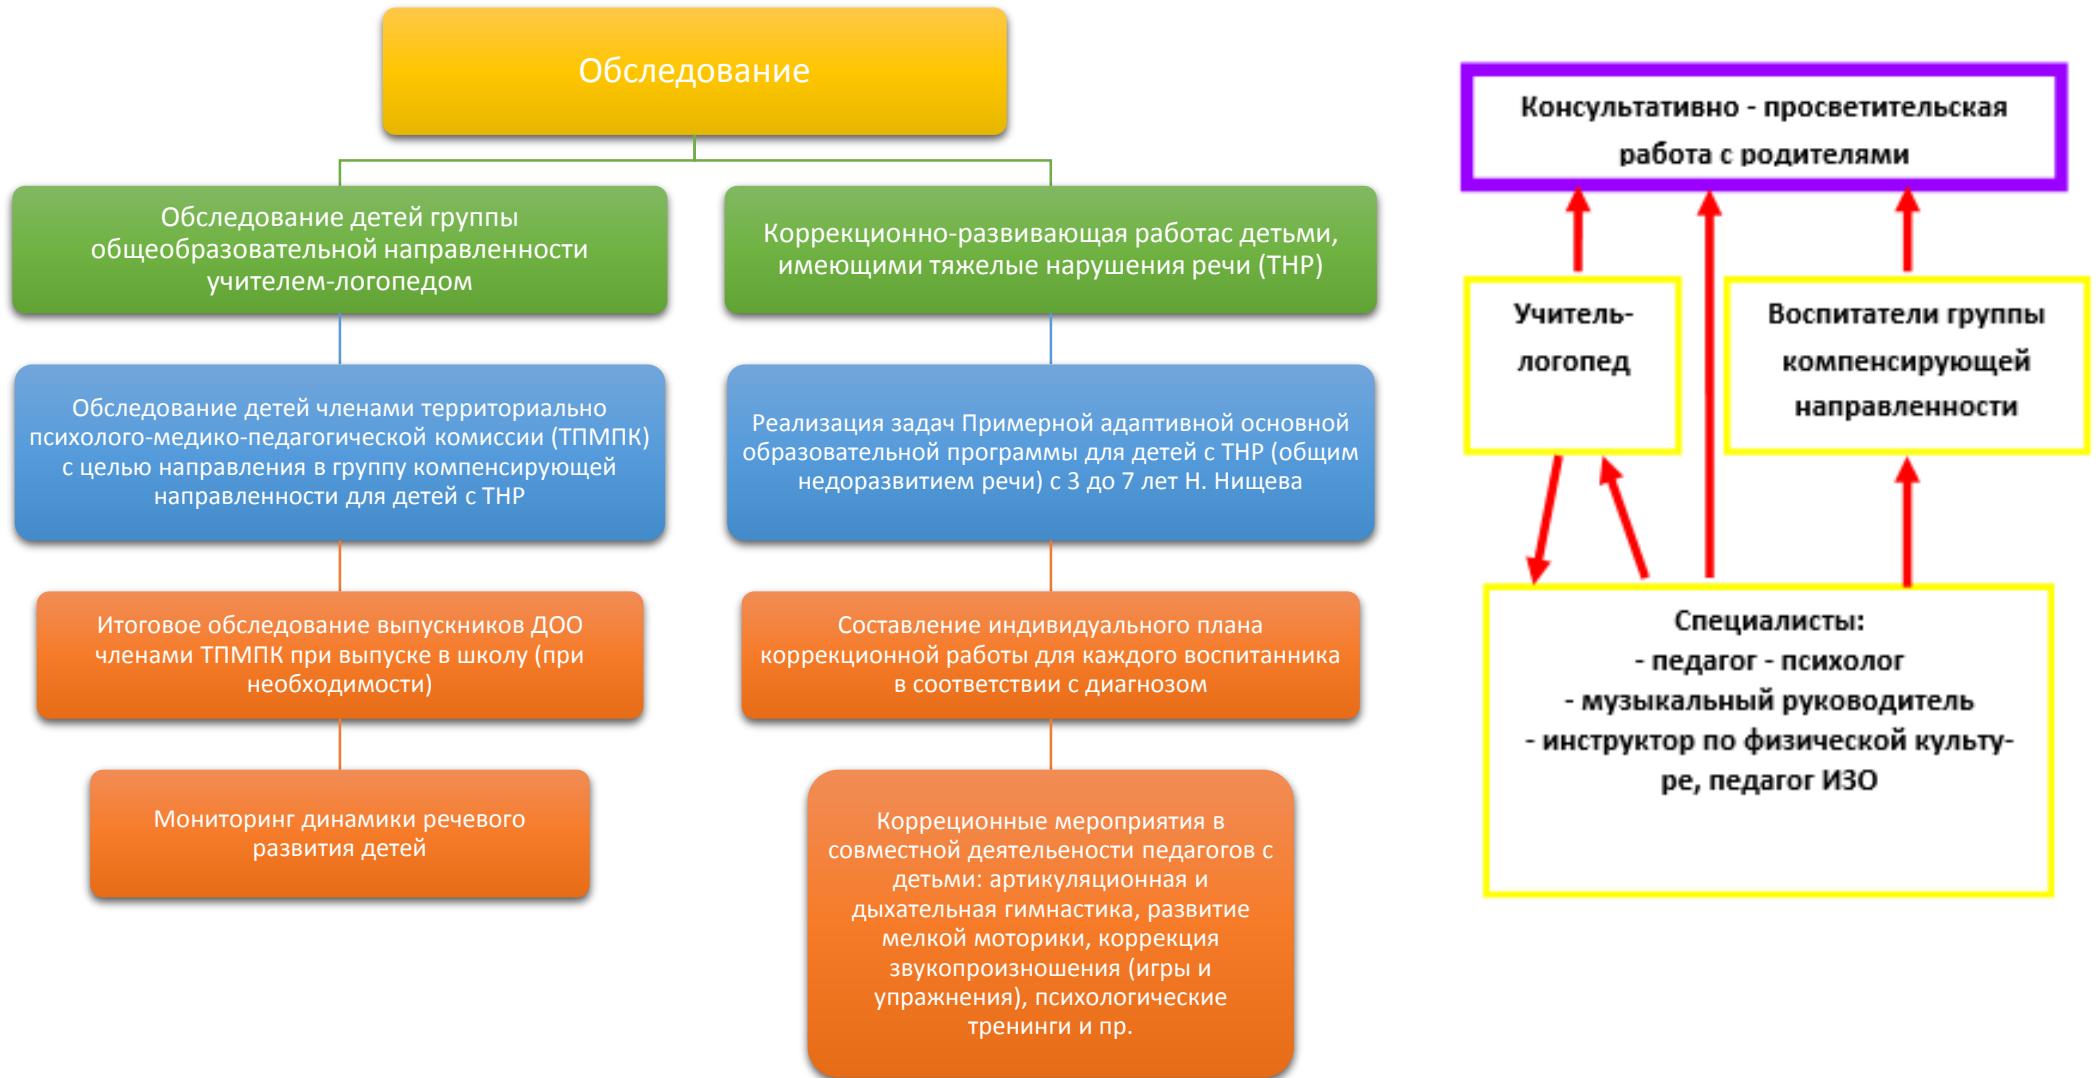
Обследование

Обследование детей группы общеобразовательной направленности учителем-логопедом

Коррекционно-развивающая работас детьми, имеющими тяжелые нарушения речи (ТНР)

Обследование детей членами территориально психолого-медико-педагогической комиссии (ТПМПК) с целью направления в группу компенсирующей направленности для детей с ТНР

Реализация задач Примерной адаптивной основной образовательной программы для детей с ТНР (общим недоразвитием речи) с 3 до 7 лет Н. Нищева

Итоговое обследование выпускников ДОО членами ТПМПК при выпуске в школу (при необходимости)

Составление индивидуального плана коррекционной работы для каждого воспитанника в соответствии с диагнозом

Мониторинг динамики речевого развития детей

Корреционные мероприятия в совместной деятелености педагогов с детьми: артикуляционная и дыхательная гимнастика, развитие мелкой моторики, коррекция звукопроизношения (игры и упражнения), психологические тренинги и пр.

Консультативно - просветительская работа с родителями

Учитель-логопед

Воспитатели группы компенсирующей направленности

Специалисты:
- педагог - психолог
- музыкальный руководитель
- инструктор по физической культуре, педагог ИЗО